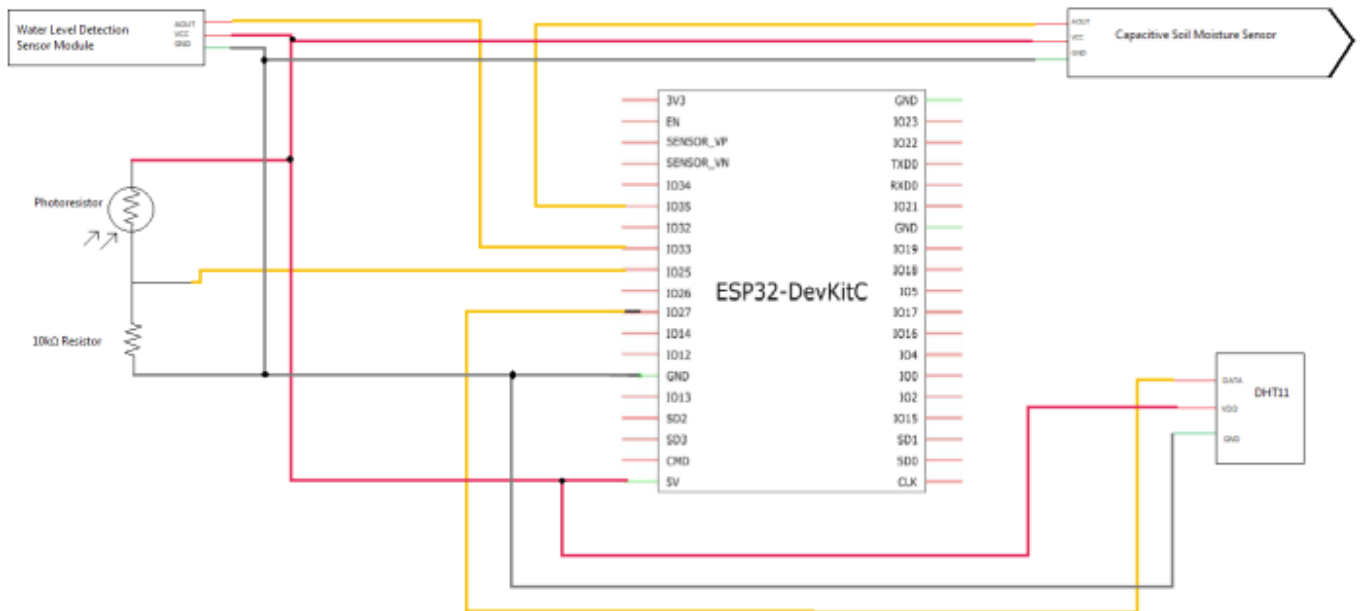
Water Level Detection Sensor Module
AOUT
VCC
GND

AOUT
VCC
GND
Capacitive Soil Moisture Sensor

Photoresistor

10kΩ Resistor

3V3
EN
SENSOR_VP
SENSOR_VN
IO34
IO35
IO32
IO33
IO25
IO26
IO27
IO14
IO12
GND
IO13
SD2
SD3
CMD
5V

GND
IO23
IO22
TXD0
RXD0
IO21
GND
IO19
IO18
IO5
IO17
IO16
IO4
IO0
IO2
IO15
SD1
SD0
CLK

ESP32-DevKitC

DATA
VDD
GND
DHT11